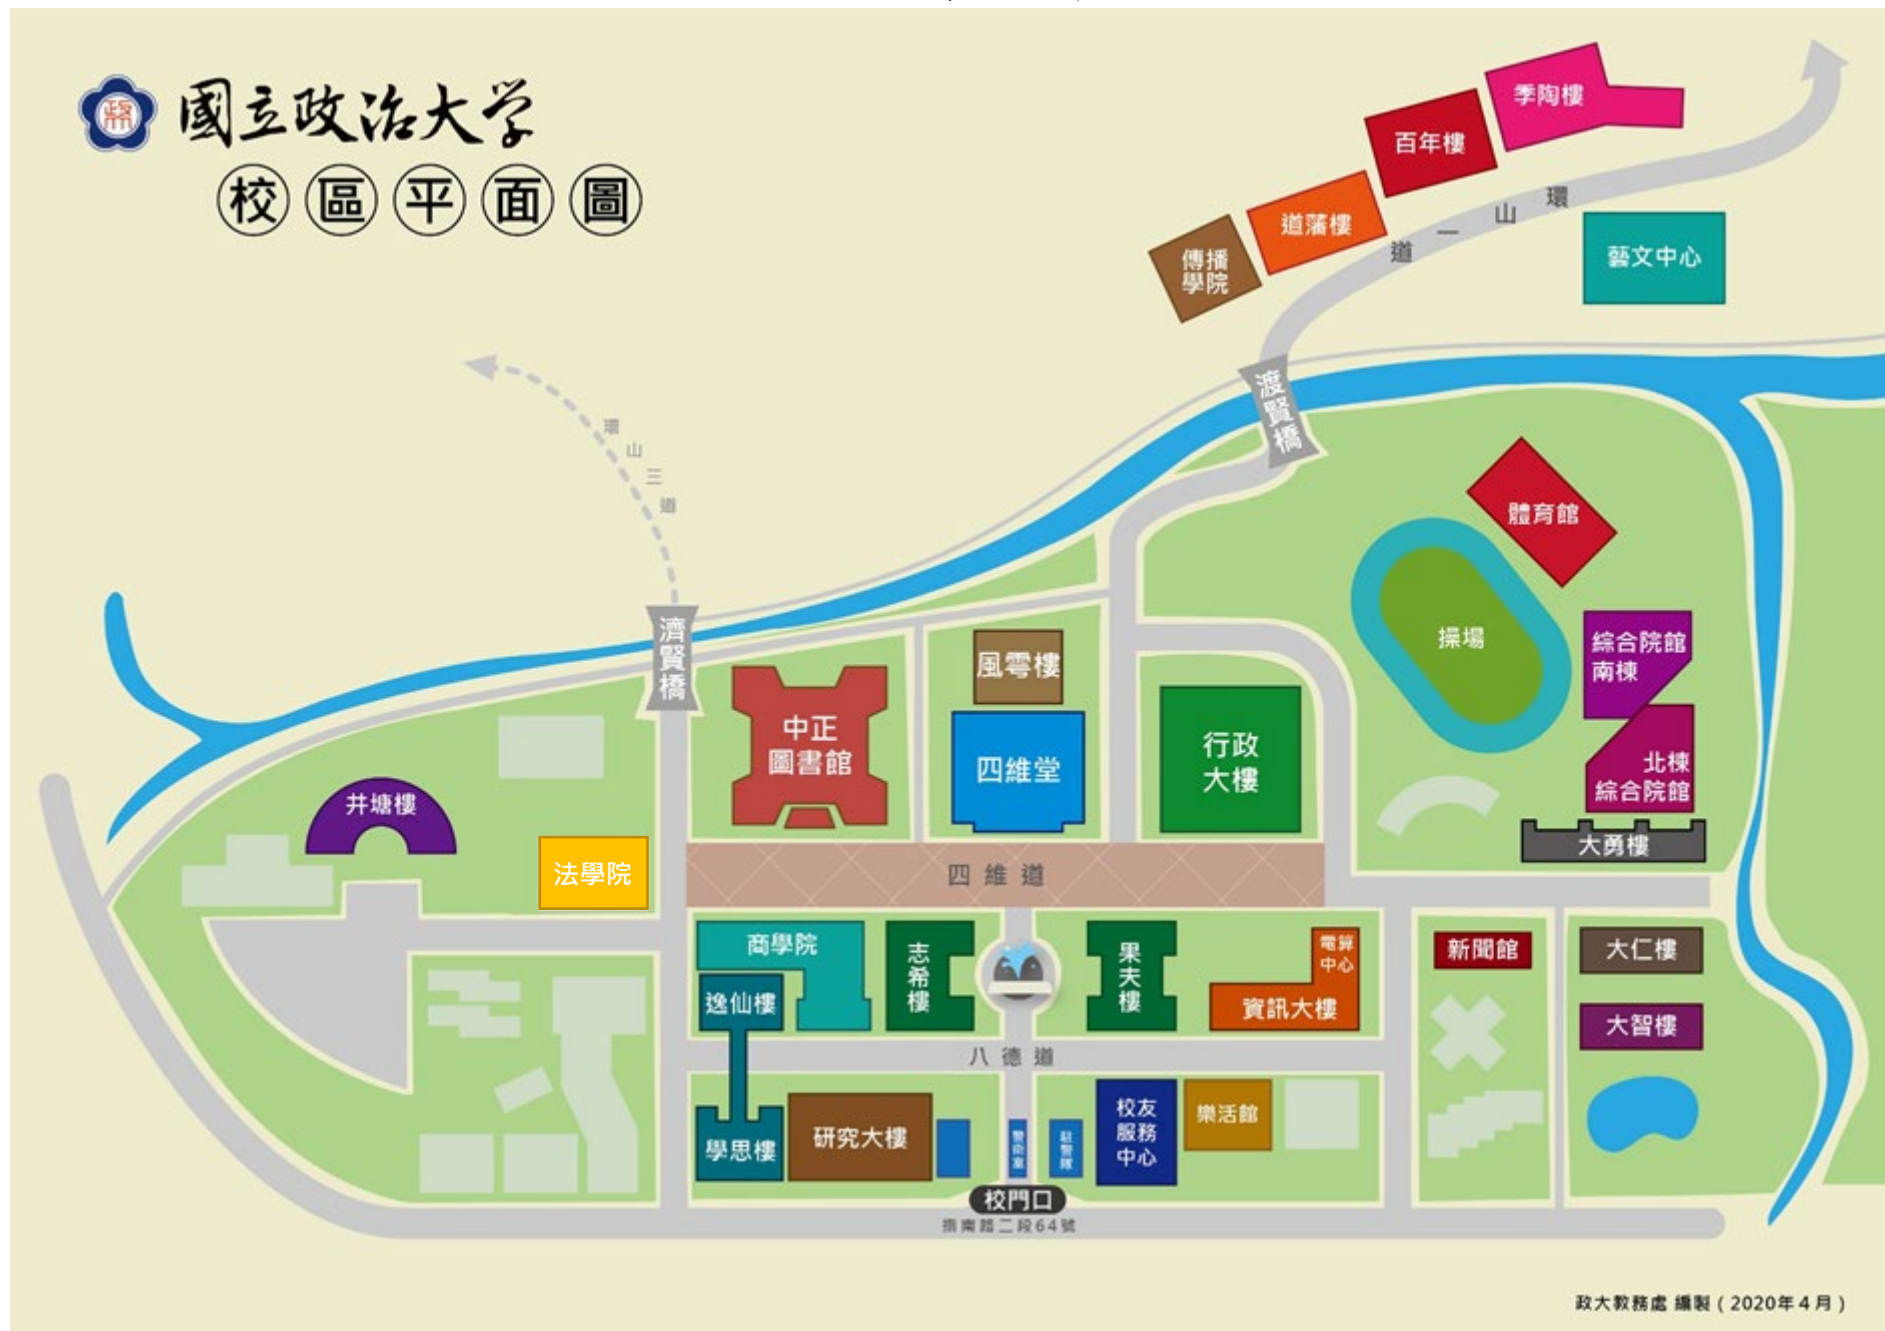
國立政治大学
校區平面圖

季陶樓
百年樓
環山一道
道藩樓
傳播學院
藝文中心
環山三道
渡賢橋
體育館
操場
綜合院館南棟
北棟綜合院館
大勇樓
濟賢橋
風雩樓
中正圖書館
四維堂
行政大樓
井塘樓
法學院
四維道
商學院
逸仙樓
志希樓
果夫樓
電算中心
資訊大樓
新聞館
大仁樓
大智樓
八德道
學思樓
研究大樓
警衛室
駐警隊
校友服務中心
樂活館
校門口
指南路二段64號
政大教務處 編製（2020年4月）